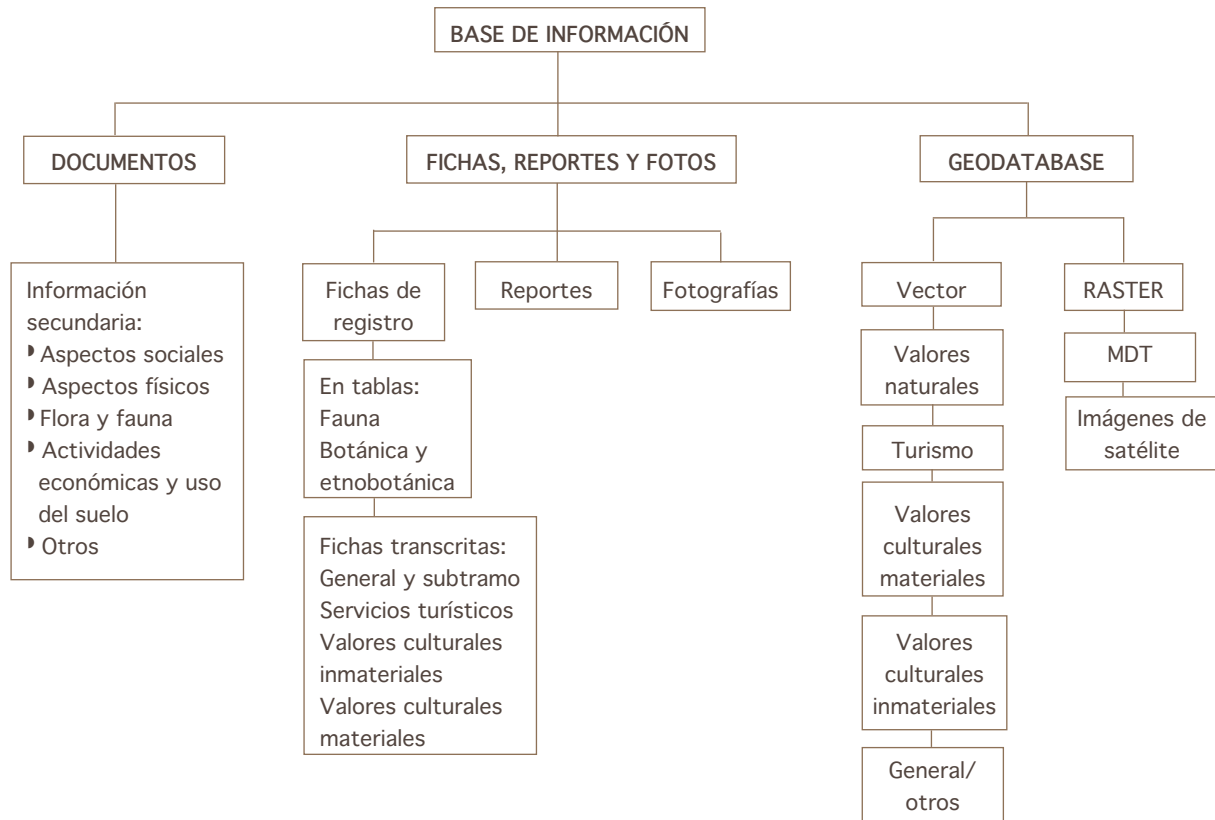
BASE DE INFORMACIÓN

DOCUMENTOS

Información secundaria:
• Aspectos sociales
• Aspectos físicos
• Flora y fauna
• Actividades económicas y uso del suelo
• Otros

FICHAS, REPORTES Y FOTOS

Fichas de registro

En tablas:
Fauna
Botánica y etnobotánica

Fichas transcritas:
General y subtramo
Servicios turísticos
Valores culturales inmateriales
Valores culturales materiales

Reportes

Fotografías

GEODATABASE

Vector

Valores naturales

Turismo

Valores culturales materiales

Valores culturales inmateriales

General/ otros

RASTER

MDT

Imágenes de satélite